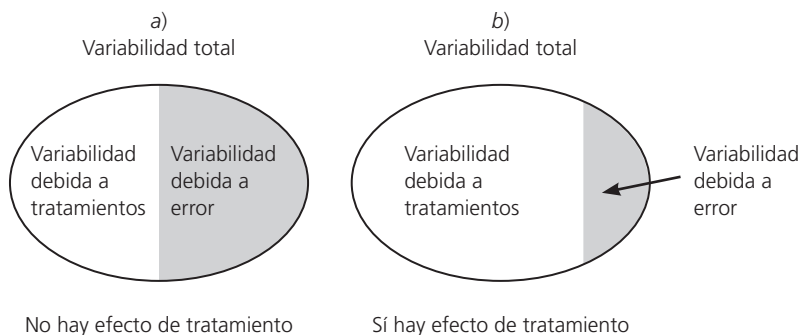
a)
Variabilidad total

Variabilidad debida a tratamientos

Variabilidad debida a error

No hay efecto de tratamiento

b)
Variabilidad total

Variabilidad debida a tratamientos

Variabilidad debida a error

Sí hay efecto de tratamiento